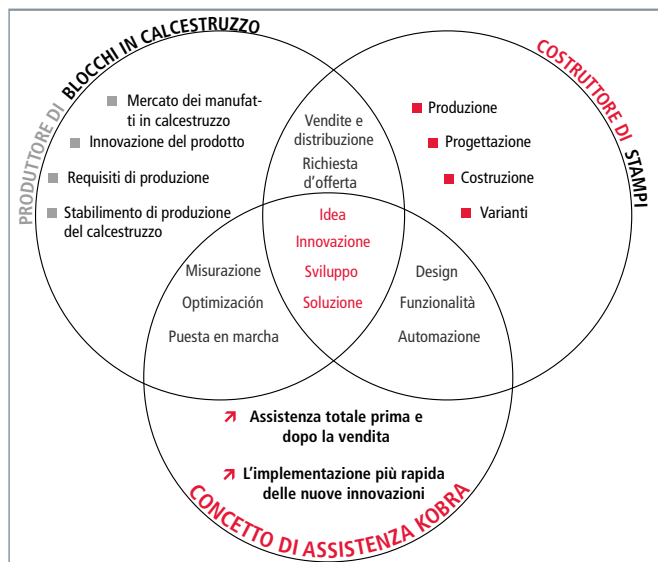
PRODUTTORE DI BLOCCHI IN CALCESTRUZZO

Mercato dei manufatti in calcestruzzo

Innovazione del prodotto

Requisiti di produzione

Stabilimento di produzione del calcestruzzo

COSTRUTTORE DI STAMPI

Produzione

Progettazione

Costruzione

Varianti

Vendite e distribuzione

Richiesta d'offerta

Idea

Innovazione

Sviluppo

Soluzione

Misurazione

Optimización

Puesta en marcha

Design

Funzionalità

Automazione

Assistenza totale prima e dopo la vendita

L'implementazione più rapida delle nuove innovazioni

CONCETTO DI ASSISTENZA KOBRA